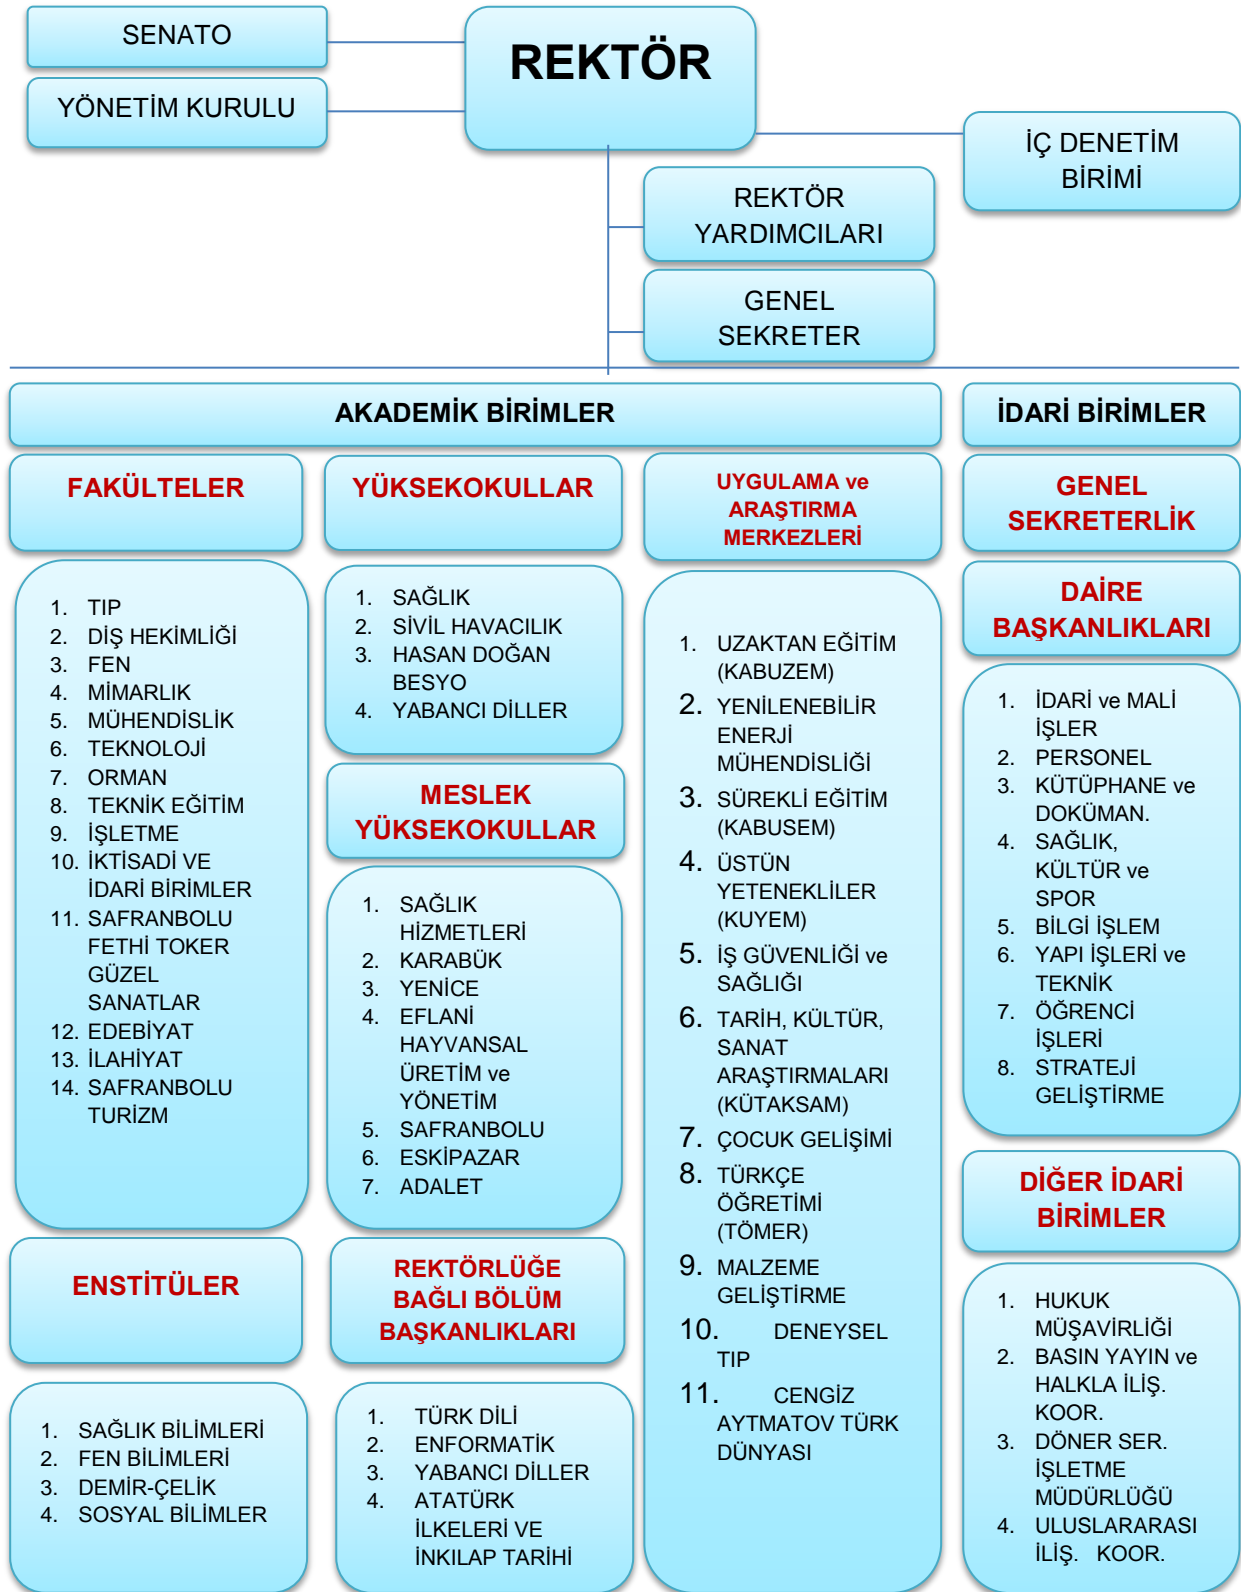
SENATO

YÖNETİM KURULU

REKTÖR

İÇ DENETİM BİRİMİ

REKTÖR YARDIMCILARI

GENEL SEKRETER

AKADEMİK BİRİMLER

İDARİ BİRİMLER

FAKÜLTELER

1. TIP
2. DİŞ HEKİMLİĞİ
3. FEN
4. MİMARLIK
5. MÜHENDİSLİK
6. TEKNOLOJİ
7. ORMAN
8. TEKNİK EĞİTİM
9. İŞLETME
10. İKTİSADİ VE İDARİ BİRİMLER
11. SAFRANBOLU FETHİ TOKER GÜZEL SANATLAR
12. EDEBİYAT
13. İLAHİYAT
14. SAFRANBOLU TURİZM

YÜKSEKOKULLAR

1. SAĞLIK
2. SİVİL HAVACILIK
3. HASAN DOĞAN BESYO
4. YABANCI DİLLER

MESLEK YÜKSEKOKULLAR

1. SAĞLIK HİZMETLERİ
2. KARABÜK
3. YENİCE
4. EFLANİ HAYVANSAL ÜRETİM ve YÖNETİM
5. SAFRANBOLU
6. ESKİPAZAR
7. ADALET

UYGULAMA ve ARAŞTIRMA MERKEZLERİ

1. UZAKTAN EĞİTİM (KABUZEM)
2. YENİLENEBİLİR ENERJİ MÜHENDİSLİĞİ
3. SÜREKLİ EĞİTİM (KABUSEM)
4. ÜSTÜN YETENEKLİLER (KUYEM)
5. İŞ GÜVENLİĞİ ve SAĞLIĞI
6. TARİH, KÜLTÜR, SANAT ARAŞTIRMALARI (KÜTAKSAM)
7. ÇOCUK GELİŞİMİ
8. TÜRKÇE ÖĞRETİMİ (TÖMER)
9. MALZEME GELİŞTİRME
10. DENEYSEL TIP
11. CENGİZ AYTMATOV TÜRK DÜNYASI

GENEL SEKRETERLİK

DAİRE BAŞKANLIKLARI

1. İDARİ ve MALİ İŞLER
2. PERSONEL
3. KÜTÜPHANE ve DOKÜMAN.
4. SAĞLIK, KÜLTÜR ve SPOR
5. BİLGİ İŞLEM
6. YAPI İŞLERİ ve TEKNİK
7. ÖĞRENCİ İŞLERİ
8. STRATEJİ GELİŞTİRME

DİĞER İDARİ BİRİMLER

1. HUKUK MÜŞAVİRLİĞİ
2. BASIN YAYIN ve HALKLA İLİŞ. KOOR.
3. DÖNER SER. İŞLETME MÜDÜRLÜĞÜ
4. ULUSLARARASI İLİŞ. KOOR.

ENSTİTÜLER

1. SAĞLIK BİLİMLERİ
2. FEN BİLİMLERİ
3. DEMİR-ÇELİK
4. SOSYAL BİLİMLER

REKTÖRLÜĞE BAĞLI BÖLÜM BAŞKANLIKLARI

1. TÜRK DİLİ
2. ENFORMATİK
3. YABANCI DİLLER
4. ATATÜRK İLKELERİ VE İNKILAP TARİHİ